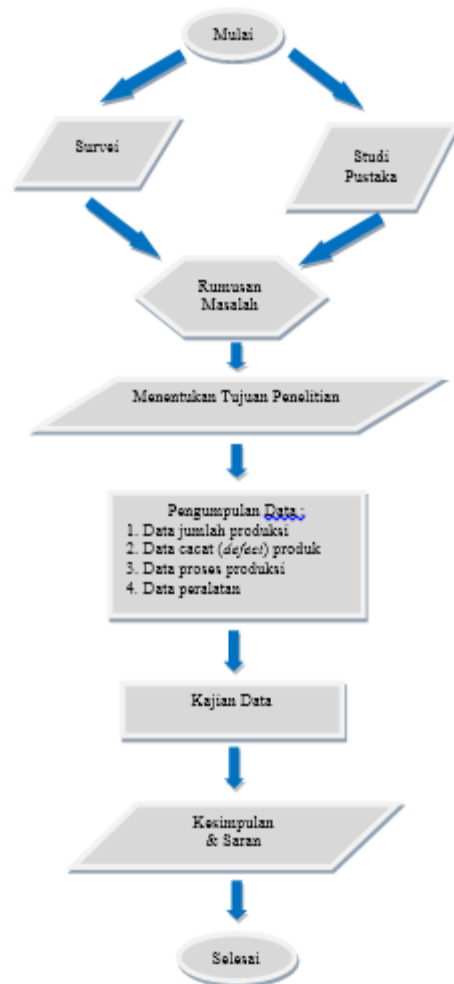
Mulai

Survei

Studi Pustaka

Rumusan Masalah

Menentukan Tujuan Penelitian

Pengumpulan Data :
1. Data jumlah produksi
2. Data cacat (*defect*) produk
3. Data proses produksi
4. Data peralatan

Kajian Data

Kesimpulan & Saran

Selesai